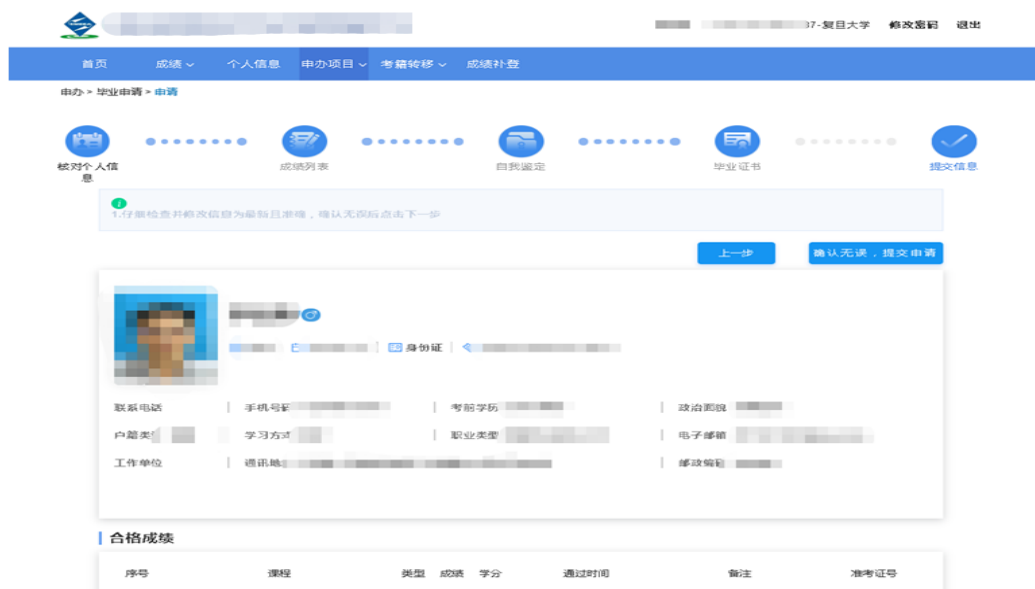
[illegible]37-复旦大学 修改密码 退出

首页 成绩 个人信息 申办项目 考籍转移 成绩补登

申办 > 毕业申请 > 申请

校对个人信息 成绩列表 自我鉴定 毕业证书 提交信息

1.仔细检查并修改信息为最新且准确，确认无误后点击下一步

上一步 确认无误，提交申请

身份证

联系电话 手机号码 考前学历 政治面貌
户籍类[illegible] 学习方式 职业类型 电子邮箱
工作单位 通讯地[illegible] 邮政编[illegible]

合格成绩

| 序号 | 课程 | 类型 | 成绩 | 学分 | 通过时间 | 备注 | 准考证号 |
|---|---|---|---|---|---|---|---|